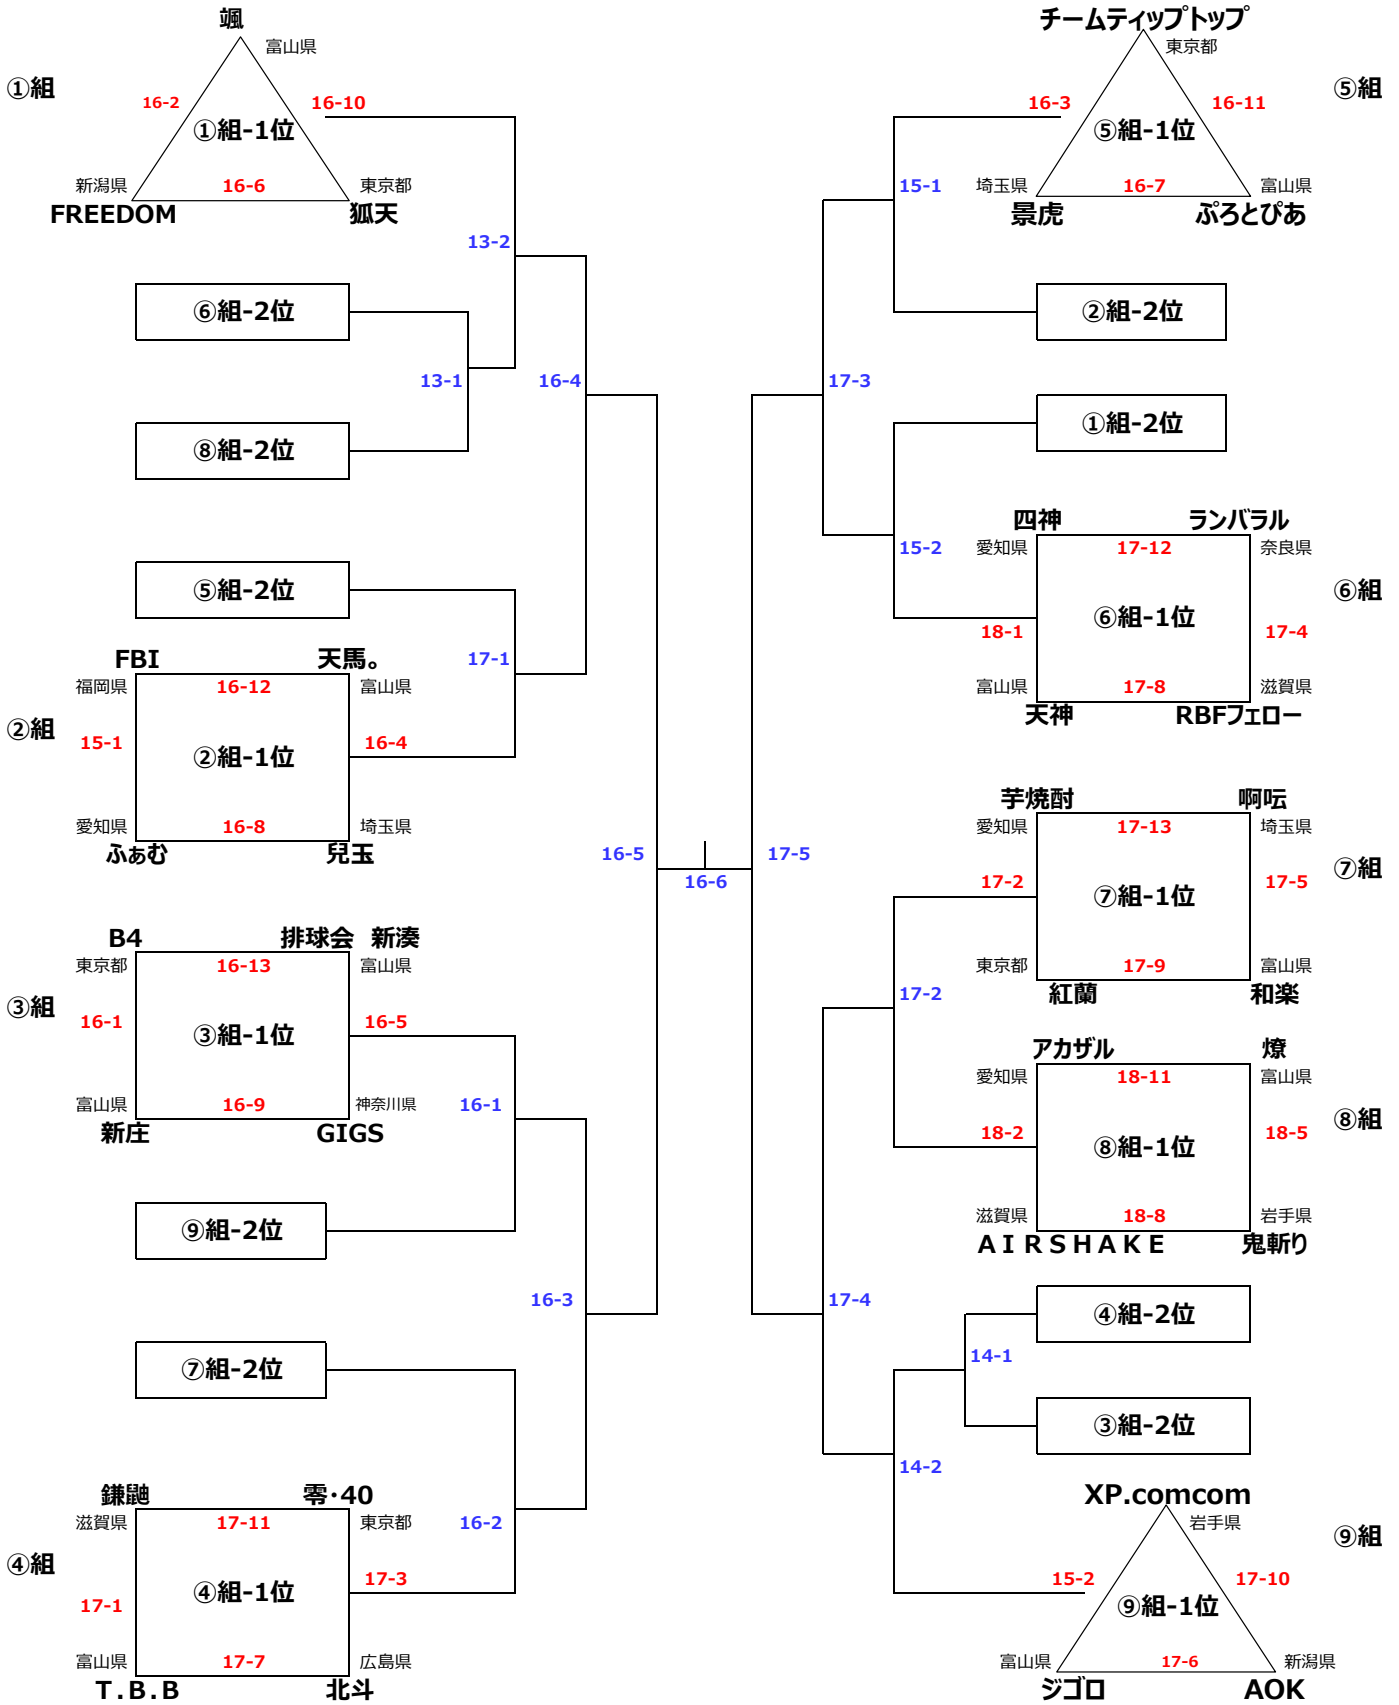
颯
富山県
①組
16-2
16-10
①組-1位
新潟県
16-6
東京都
FREEDOM
狐天

チームティップトップ
東京都
⑤組
16-3
16-11
⑤組-1位
15-1
埼玉県
16-7
富山県
景虎
ぷろとぴあ

13-2
⑥組-2位
②組-2位
13-1
16-4
17-3
⑧組-2位
①組-2位

四神
ランバラル
15-2
愛知県
17-12
奈良県
⑤組-2位
⑥組
⑥組-1位
18-1
17-4
FBI
天馬。
17-1
福岡県
16-12
富山県
富山県
17-8
滋賀県
天神
RBFフェロー
②組
15-1
②組-1位
16-4
愛知県
16-8
埼玉県
ふぁむ
兒玉

芋焼酎
啊吒
愛知県
17-13
埼玉県
16-5
17-5
⑦組
16-6
17-2
⑦組-1位
17-5

B4
排球会 新湊
東京都
16-13
富山県
東京都
17-9
富山県
紅蘭
和楽
③組
16-1
③組-1位
16-5
17-2

アカザル
燎
愛知県
18-11
富山県
富山県
16-9
神奈川県
16-1
新庄
GIGS
18-2
⑧組-1位
18-5
⑧組
滋賀県
18-8
岩手県
⑨組-2位
A I R S H A K E
鬼斬り

16-3
17-4
④組-2位
14-1
⑦組-2位
③組-2位
14-2

鎌鼬
零・40
XP.comcom
滋賀県
17-11
東京都
16-2
岩手県
⑨組
④組
④組-1位
17-3
15-2
17-10
17-1
⑨組-1位
富山県
17-7
広島県
富山県
17-6
新潟県
T.B.B
北斗
ジゴロ
AOK